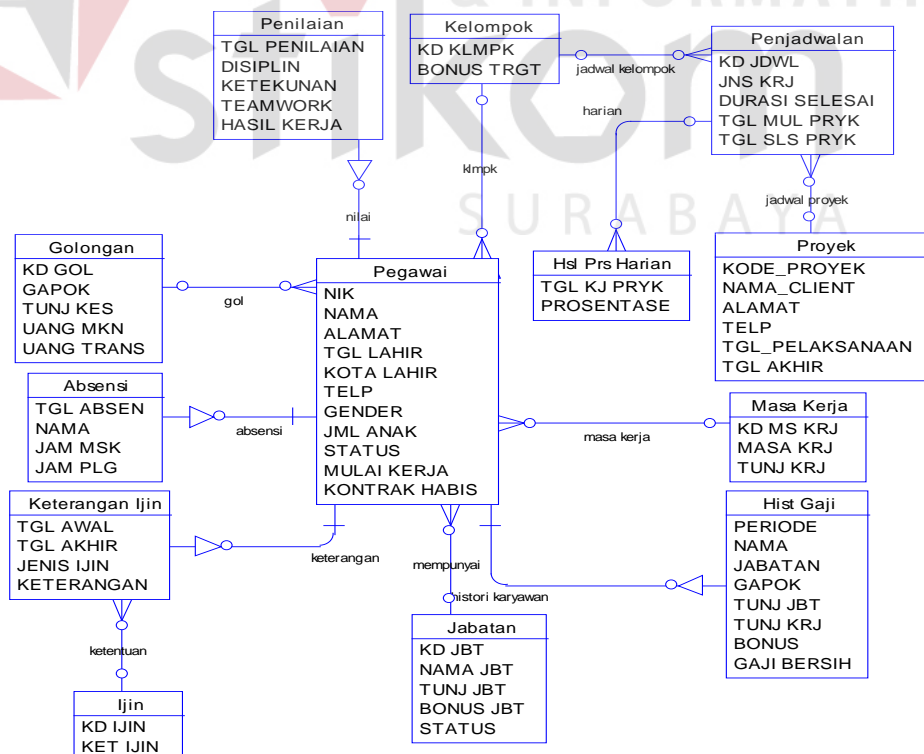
Penilaian
TGL PENILAIAN
DISIPLIN
KETEKUNAN
TEAMWORK
HASIL KERJA

Kelompok
KD KLMPK
BONUS TRGT

jadwal kelompok

Penjadwalan
KD JDWL
JNS KRJ
DURASI SELESAI
TGL MUL PRYK
TGL SLS PRYK

harian

klmpk

nilai

jadwal proyek

SURABAYA

Golongan
KD GOL
GAPOK
TUNJ KES
UANG MKN
UANG TRANS

gol

Pegawai
NIK
NAMA
ALAMAT
TGL LAHIR
KOTA LAHIR
TELP
GENDER
JML ANAK
STATUS
MULAI KERJA
KONTRAK HABIS

Hsl Prs Harian
TGL KJ PRYK
PROSENTASE

Proyek
KODE_PROYEK
NAMA_CLIENT
ALAMAT
TELP
TGL_PELAKSANAAN
TGL AKHIR

Absensi
TGL ABSEN
NAMA
JAM MSK
JAM PLG

absensi

masa kerja

Masa Kerja
KD MS KRJ
MASA KRJ
TUNJ KRJ

Keterangan Ijin
TGL AWAL
TGL AKHIR
JENIS IJIN
KETERANGAN

keterangan

mempunyai

Hist Gaji
PERIODE
NAMA
JABATAN
GAPOK
TUNJ JBT
TUNJ KRJ
BONUS
GAJI BERSIH

histori karyawan

ketentuan

Jabatan
KD JBT
NAMA JBT
TUNJ JBT
BONUS JBT
STATUS

Ijin
KD IJIN
KET IJIN